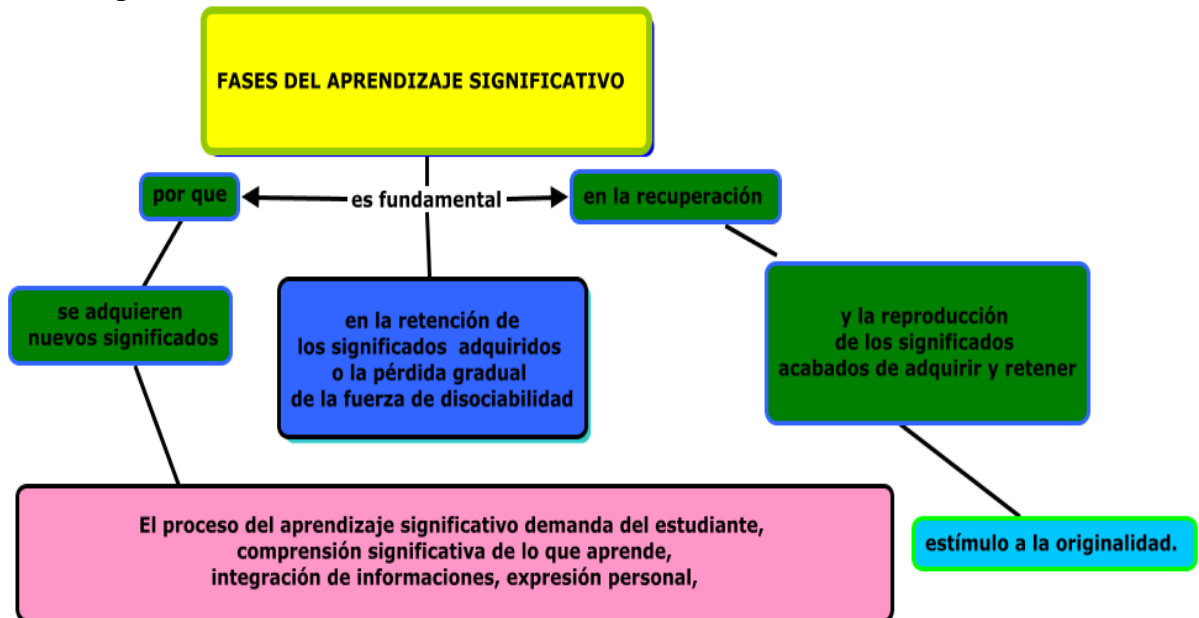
FASES DEL APRENDIZAJE SIGNIFICATIVO

por que

es fundamental

en la recuperación

se adquieren nuevos significados

en la retención de los significados adquiridos o la pérdida gradual de la fuerza de disociabilidad

y la reproducción de los significados acabados de adquirir y retener

El proceso del aprendizaje significativo demanda del estudiante, comprensión significativa de lo que aprende, integración de informaciones, expresión personal,

estímulo a la originalidad.